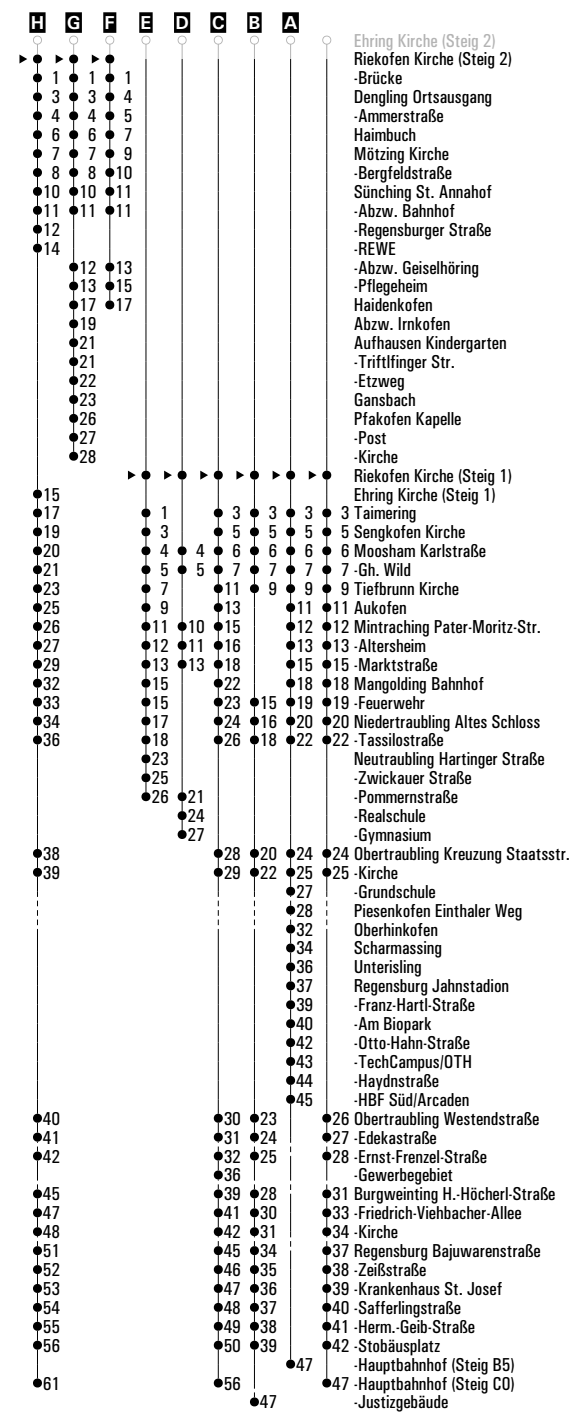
H G F E D C B A

Ehring Kirche (Steig 2)
Riekofen Kirche (Steig 2)
-Brücke
Dengling Ortsausgang
-Ammerstraße
Haimbuch
Mötzing Kirche
-Bergfeldstraße
Sünching St. Annahof
-Abzw. Bahnhof
-Regensburger Straße
-REWE
-Abzw. Geiselhöring
-Pflegeheim
Haidenkofen
Abzw. Irnkofen
Aufhausen Kindergarten
-Triftlfinger Str.
-Etzweg
Gansbach
Pfakofen Kapelle
-Post
-Kirche
Riekofen Kirche (Steig 1)
Ehring Kirche (Steig 1)
Taimering
Sengkofen Kirche
Moosham Karlstraße
-Gh. Wild
Tiefbrunn Kirche
Aukofen
Mintraching Pater-Moritz-Str.
-Altersheim
-Marktstraße
Mangolding Bahnhof
-Feuerwehr
Niedertraubling Altes Schloss
-Tassilostraße
Neutraubling Hartinger Straße
-Zwickauer Straße
-Pommernstraße
-Realschule
-Gymnasium
Obertraubling Kreuzung Staatsstr.
-Kirche
-Grundschule
Piesenkofen Einthaler Weg
Oberhinkofen
Scharmassing
Unterisling
Regensburg Jahnstadion
-Franz-Hartl-Straße
-Am Biopark
-Otto-Hahn-Straße
-TechCampus/OTH
-Haydnstraße
-HBF Süd/Arcaden
Obertraubling Westendstraße
-Edekastraße
-Ernst-Frenzel-Straße
-Gewerbegebiet
Burgweinting H.-Höcherl-Straße
-Friedrich-Viehbacher-Allee
-Kirche
Regensburg Bajuwarenstraße
-Zeißstraße
-Krankenhaus St. Josef
-Safferlingstraße
-Herm.-Geib-Straße
-Stobäusplatz
-Hauptbahnhof (Steig B5)
-Hauptbahnhof (Steig C0)
-Justizgebäude

| H | G | F | E | D | C | B | A | | Haltestelle |
|---|---|---|---|---|---|---|---|---|---|
| 1 | 1 | 1 | | | | | | | Riekofen Kirche (Steig 2) |
| 3 | 3 | 4 | | | | | | | -Brücke |
| 4 | 4 | 5 | | | | | | | Dengling Ortsausgang |
| 6 | 6 | 7 | | | | | | | -Ammerstraße |
| 7 | 7 | 9 | | | | | | | Haimbuch |
| 8 | 8 | 10 | | | | | | | Mötzing Kirche |
| 10 | 10 | 11 | | | | | | | -Bergfeldstraße |
| 11 | 11 | 11 | | | | | | | Sünching St. Annahof |
| 12 | | | | | | | | | -Abzw. Bahnhof |
| 14 | | | | | | | | | -Regensburger Straße |
| | 12 | 13 | | | | | | | -REWE |
| | 13 | 15 | | | | | | | -Abzw. Geiselhöring |
| | 17 | 17 | | | | | | | -Pflegeheim |
| | 19 | | | | | | | | Haidenkofen |
| | 21 | | | | | | | | Abzw. Irnkofen |
| | 21 | | | | | | | | Aufhausen Kindergarten |
| | 22 | | | | | | | | -Triftlfinger Str. |
| | 23 | | | | | | | | -Etzweg |
| | 26 | | | | | | | | Gansbach |
| | 27 | | | | | | | | Pfakofen Kapelle |
| | 28 | | | | | | | | -Post |
| 15 | | | | | | | | | Ehring Kirche (Steig 1) |
| 17 | | | 1 | | 3 | 3 | 3 | 3 | Taimering |
| 19 | | | 3 | | 5 | 5 | 5 | 5 | Sengkofen Kirche |
| 20 | | | 4 | 4 | 6 | 6 | 6 | 6 | Moosham Karlstraße |
| 21 | | | 5 | 5 | 7 | 7 | 7 | 7 | -Gh. Wild |
| 23 | | | 7 | | 11 | 9 | 9 | 9 | Tiefbrunn Kirche |
| 25 | | | 9 | | 13 | | 11 | 11 | Aukofen |
| 26 | | | 11 | 10 | 15 | | 12 | 12 | Mintraching Pater-Moritz-Str. |
| 27 | | | 12 | 11 | 16 | | 13 | 13 | -Altersheim |
| 29 | | | 13 | 13 | 18 | | 15 | 15 | -Marktstraße |
| 32 | | | 15 | | 22 | | 18 | 18 | Mangolding Bahnhof |
| 33 | | | 15 | | 23 | 15 | 19 | 19 | -Feuerwehr |
| 34 | | | 17 | | 24 | 16 | 20 | 20 | Niedertraubling Altes Schloss |
| 36 | | | 18 | | 26 | 18 | 22 | 22 | -Tassilostraße |
| | | | 23 | | | | | | Neutraubling Hartinger Straße |
| | | | 25 | | | | | | -Zwickauer Straße |
| | | | 26 | 21 | | | | | -Pommernstraße |
| | | | | 24 | | | | | -Realschule |
| | | | | 27 | | | | | -Gymnasium |
| 38 | | | | | 28 | 20 | 24 | 24 | Obertraubling Kreuzung Staatsstr. |
| 39 | | | | | 29 | 22 | 25 | 25 | -Kirche |
| | | | | | | | 27 | | -Grundschule |
| | | | | | | | 28 | | Piesenkofen Einthaler Weg |
| | | | | | | | 32 | | Oberhinkofen |
| | | | | | | | 34 | | Scharmassing |
| | | | | | | | 36 | | Unterisling |
| | | | | | | | 37 | | Regensburg Jahnstadion |
| | | | | | | | 39 | | -Franz-Hartl-Straße |
| | | | | | | | 40 | | -Am Biopark |
| | | | | | | | 42 | | -Otto-Hahn-Straße |
| | | | | | | | 43 | | -TechCampus/OTH |
| | | | | | | | 44 | | -Haydnstraße |
| | | | | | | | 45 | | -HBF Süd/Arcaden |
| 40 | | | | | 30 | 23 | | 26 | Obertraubling Westendstraße |
| 41 | | | | | 31 | 24 | | 27 | -Edekastraße |
| 42 | | | | | 32 | 25 | | 28 | -Ernst-Frenzel-Straße |
| | | | | | 36 | | | | -Gewerbegebiet |
| 45 | | | | | 39 | 28 | | 31 | Burgweinting H.-Höcherl-Straße |
| 47 | | | | | 41 | 30 | | 33 | -Friedrich-Viehbacher-Allee |
| 48 | | | | | 42 | 31 | | 34 | -Kirche |
| 51 | | | | | 45 | 34 | | 37 | Regensburg Bajuwarenstraße |
| 52 | | | | | 46 | 35 | | 38 | -Zeißstraße |
| 53 | | | | | 47 | 36 | | 39 | -Krankenhaus St. Josef |
| 54 | | | | | 48 | 37 | | 40 | -Safferlingstraße |
| 55 | | | | | 49 | 38 | | 41 | -Herm.-Geib-Straße |
| 56 | | | | | 50 | 39 | | 42 | -Stobäusplatz |
| | | | | | | | 47 | | -Hauptbahnhof (Steig B5) |
| 61 | | | | | 56 | | | 47 | -Hauptbahnhof (Steig C0) |
| | | | | | | 47 | | | -Justizgebäude |